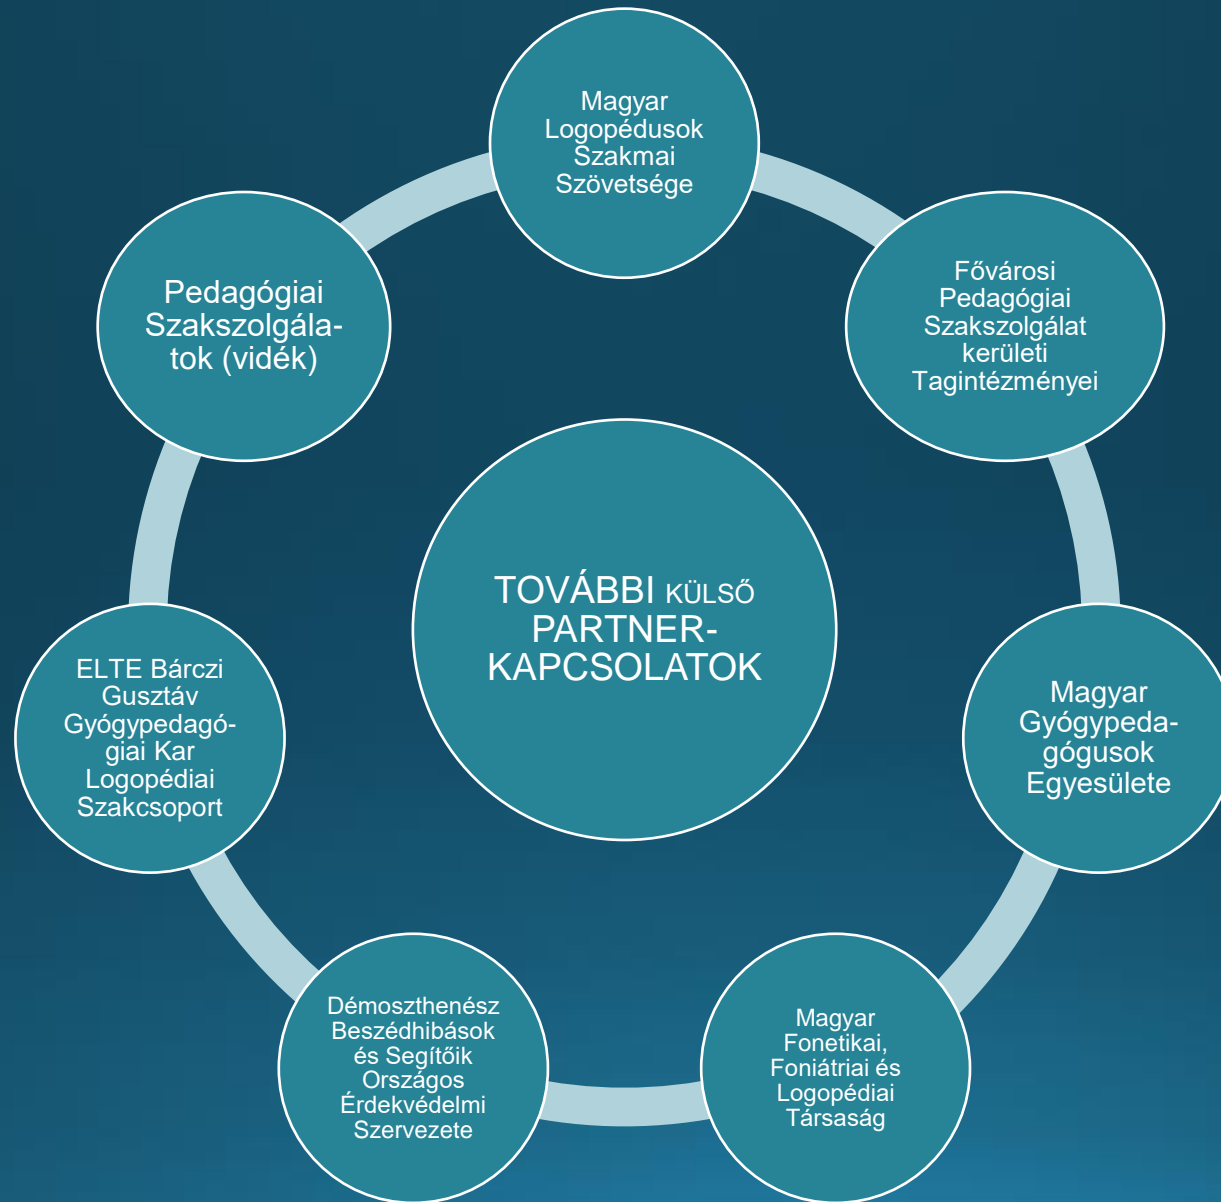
Magyar Logopédusok Szakmai Szövetsége

Fővárosi Pedagógiai Szakszolgálat kerületi Tagintézményei

Magyar Gyógypedagógusok Egyesülete

Magyar Fonetikai, Foniátriai és Logopédiai Társaság

Démoszthenész Beszédhibások és Segítőik Országos Érdekvédelmi Szervezete

ELTE Bárczi Gusztáv Gyógypedagógiai Kar Logopédiai Szakcsoport

Pedagógiai Szakszolgálatok (vidék)

TOVÁBBI KÜLSŐ PARTNERKAPCSOLATOK